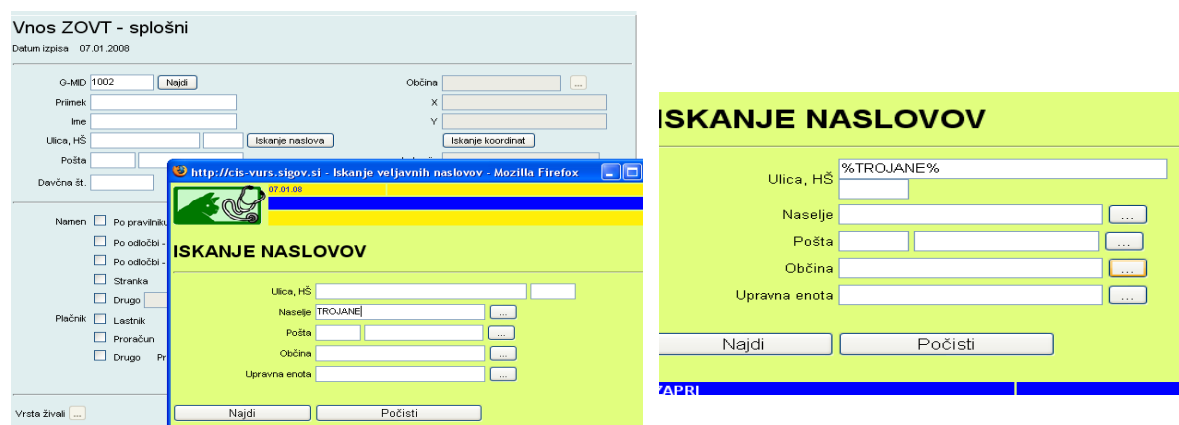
Vnos ZOVT - splošni

Datum izpisa 07.01.2008

G-MID 1002 Najdi

Priimek

Ime

Ulica, HŠ Iskanje naslova

Pošta

Davčna št.

Občina ...

X

Y

Iskanje koordinat

Namen Po pravilniku

Po odločbi -

Po odločbi -

Stranka

Drugo

Plačnik Lastnik

Proračun

Drugo Pr

Vrsta živali ...

http://cis-vurs.sigov.si - Iskanje veljavnih naslovov - Mozilla Firefox

07.01.08

ISKANJE NASLOVOV

Ulica, HŠ

Naselje TROJANE ...

Pošta ...

Občina ...

Upravna enota ...

Najdi Počisti

ISKANJE NASLOVOV

Ulica, HŠ %TROJANE%

Naselje ...

Pošta ...

Občina ...

Upravna enota ...

Najdi Počisti

ZAPRI